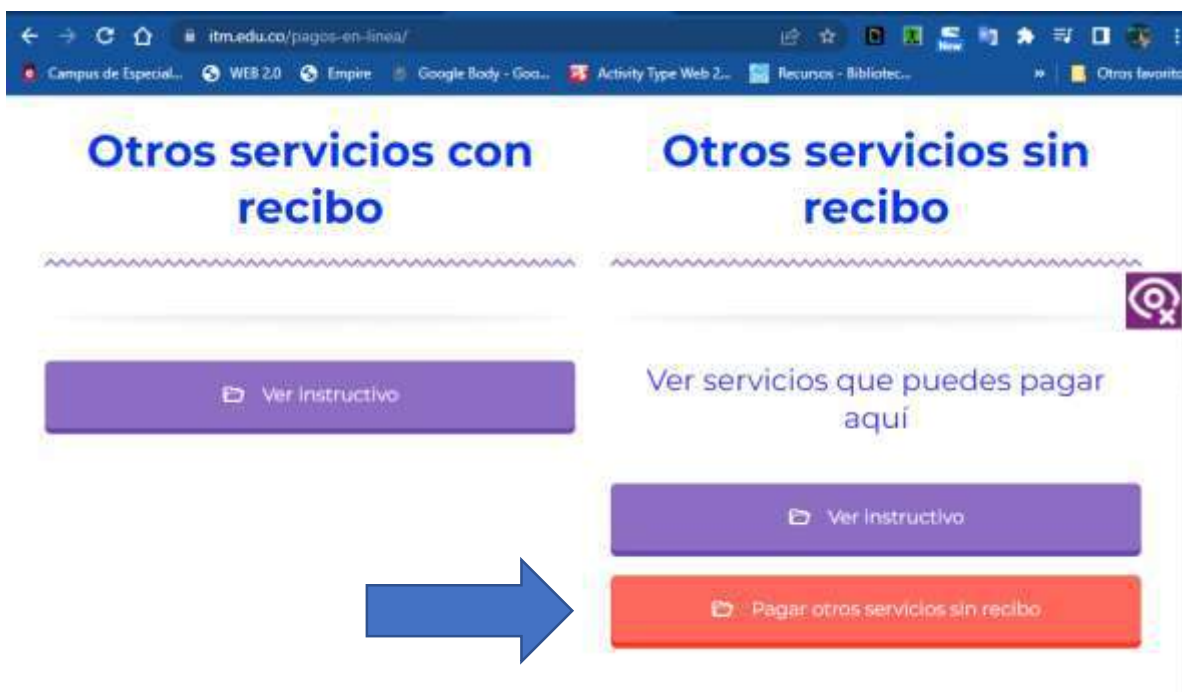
itm.edu.co/pagos-en-linea/

New

Campus de Especial... WEB 2.0 Empire Google Body - Goo... Activity Type Web 2... Recursos - Bibliotec... » Otros favorito

Otros servicios con recibo

Ver instructivo

Otros servicios sin recibo

Ver servicios que puedes pagar aquí

Ver instructivo

Pagar otros servicios sin recibo